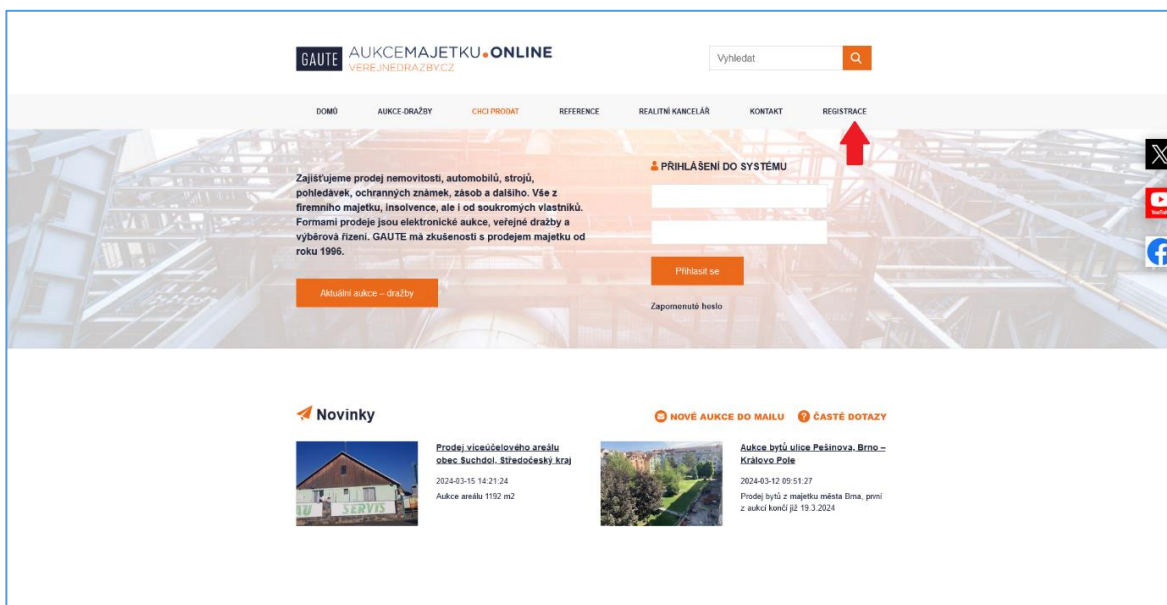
GAUTE AUKCEMAJETKU.ONLINE
VEREJNEDRAZBY.CZ

Vyhledat

DOMŮ AUKCE-DRAŽBY CHCI PRODAT REFERENCE REALITNÍ KANCELÁŘ KONTAKT REGISTRACE

Zajišťujeme prodej nemovitostí, automobilů, strojů, pohledávek, ochranných známek, zásob a dalšího. Vše z firemního majetku, insolvence, ale i od soukromých vlastníků. Formami prodeje jsou elektronické aukce, veřejné dražby a výběrová řízení. GAUTE má zkušenosti s prodejem majetku od roku 1996.

Aktuální aukce – dražby

PŘIHLÁŠENÍ DO SYSTÉMU

Přihlásit se

Zapomenuté heslo

Novinky

NOVÉ AUKCE DO MAILU ČASTÉ DOTAZY

SERVIS

Prodej víceúčelového areálu obec Suchdol, Středočeský kraj

2024-03-15 14:21:24

Aukce areálu 1192 m2

Aukce bytů ulice Pešinova, Brno – Královo Pole

2024-03-12 09:51:27

Prodej bytů z majetku města Brna, první z aukcí končí již 19.3.2024